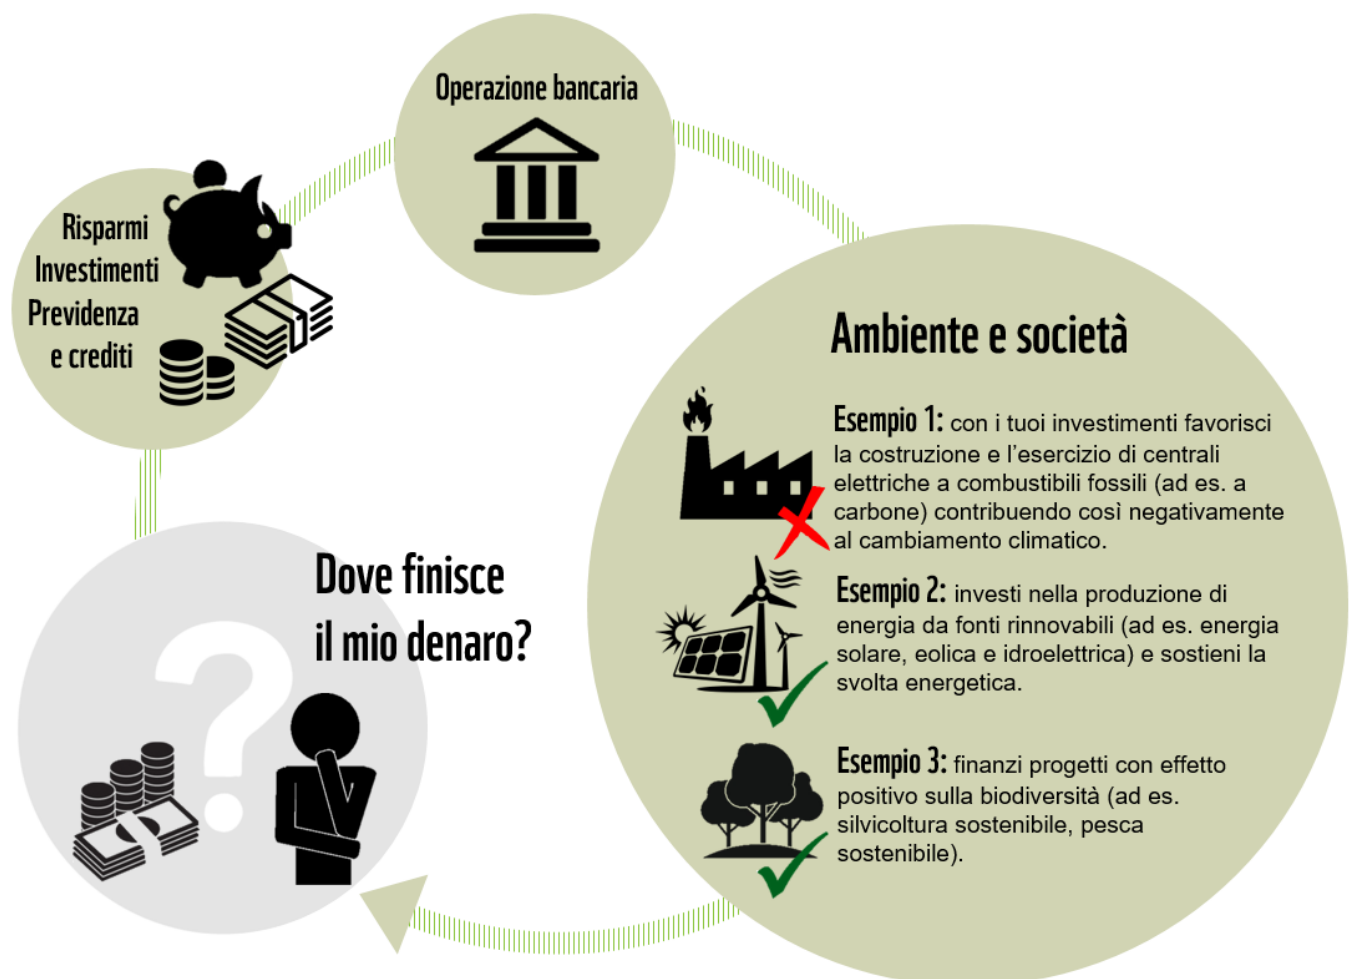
Operazione bancaria

Risparmi
Investimenti
Previdenza
e crediti

Ambiente e società

Esempio 1: con i tuoi investimenti favorisci la costruzione e l'esercizio di centrali elettriche a combustibili fossili (ad es. a carbone) contribuendo così negativamente al cambiamento climatico.

Esempio 2: investi nella produzione di energia da fonti rinnovabili (ad es. energia solare, eolica e idroelettrica) e sostieni la svolta energetica.

Esempio 3: finanzi progetti con effetto positivo sulla biodiversità (ad es. silvicoltura sostenibile, pesca sostenibile).

Dove finisce
il mio denaro?